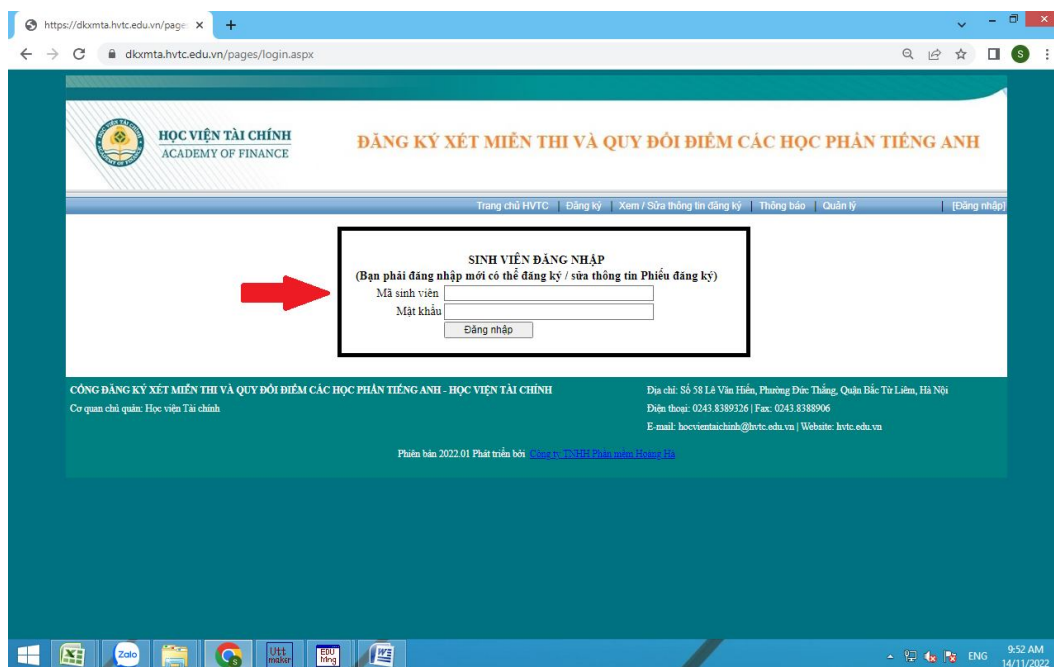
https://dkxmta.hvtc.edu.vn/page ×

dkxmta.hvtc.edu.vn/pages/login.aspx

HỌC VIỆN TÀI CHÍNH
ACADEMY OF FINANCE

ĐĂNG KÝ XÉT MIỄN THI VÀ QUY ĐỔI ĐIỂM CÁC HỌC PHẦN TIẾNG ANH

Trang chủ HVTC | Đăng ký | Xem / Sửa thông tin đăng ký | Thông báo | Quản lý | [Đăng nhập]

SINH VIÊN ĐĂNG NHẬP
(Bạn phải đăng nhập mới có thể đăng ký / sửa thông tin Phiếu đăng ký)

Mã sinh viên
Mật khẩu
Đăng nhập

CỔNG ĐĂNG KÝ XÉT MIỄN THI VÀ QUY ĐỔI ĐIỂM CÁC HỌC PHẦN TIẾNG ANH - HỌC VIỆN TÀI CHÍNH
Cơ quan chủ quản: Học viện Tài chính

Địa chỉ: Số 58 Lê Văn Hiến, Phường Đức Thắng, Quận Bắc Từ Liêm, Hà Nội
Điện thoại: 0243.8389326 | Fax: 0243.8388906
E-mail: hocvientaichinh@hvtc.edu.vn | Website: hvtc.edu.vn

Phiên bản 2022.01 Phát triển bởi Công ty TNHH Phần mềm Hoàng Hà

Zalo

ENG 9:52 AM 14/11/2022